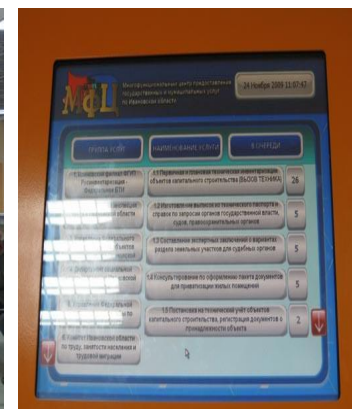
МФЦ

Многофункциональный центр предоставления государственных и муниципальных услуг по Ивановской области

24 Ноября 2009 11:07:47

ГРУППА УСЛУГ

НАИМЕНОВАНИЕ УСЛУГИ

В ОЧЕРЕДИ

1.Областной филиал ФГУП Ростехинвентаризация Федеральное БТИ

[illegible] области

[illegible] объектов

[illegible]

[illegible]

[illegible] по

6.Комитет Ивановской области по труду, занятости населения и трудовой миграции

1.1 Первичная и плановая техническая инвентаризация объектов капитального строительства (ВЫЗОВ ТЕХНИКА)

26

1.2 Изготовление выписок из технического паспорта и справок по запросам органов государственной власти, судов, правоохранительных органов

5

1.3 Составление экспертных заключений и вариантов раздела земельных участков для судебных органов

5

1.4 Консультирование по оформлению пакета документов для приватизации жилых помещений

5

1.5 Постановка на технический учёт объектов капитального строительства, регистрация документов о принадлежности объекта

2